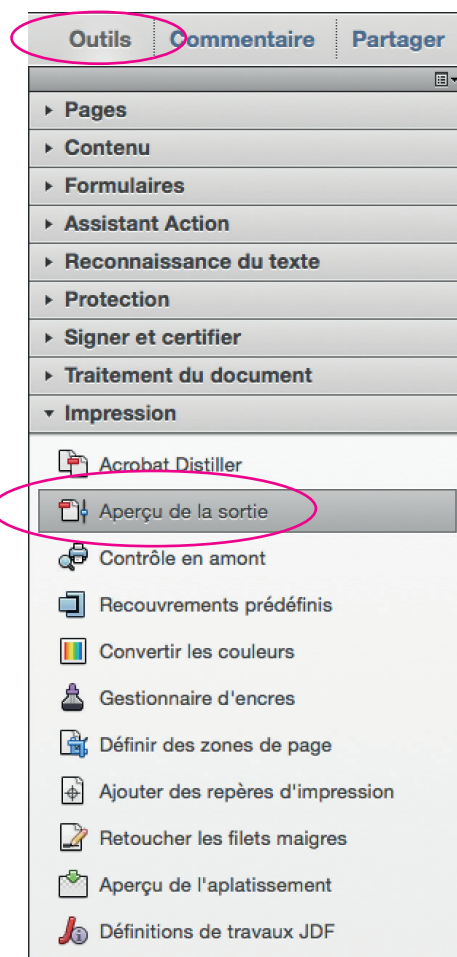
Outils | Commentaire | Partager

Pages
Contenu
Formulaires
Assistant Action
Reconnaissance du texte
Protection
Signer et certifier
Traitement du document
Impression

Acrobat Distiller
Aperçu de la sortie
Contrôle en amont
Recouvrements prédéfinis
Convertir les couleurs
Gestionnaire d'encres
Définir des zones de page
Ajouter des repères d'impression
Retoucher les filets maigres
Aperçu de l'aplatissement
Définitions de travaux JDF